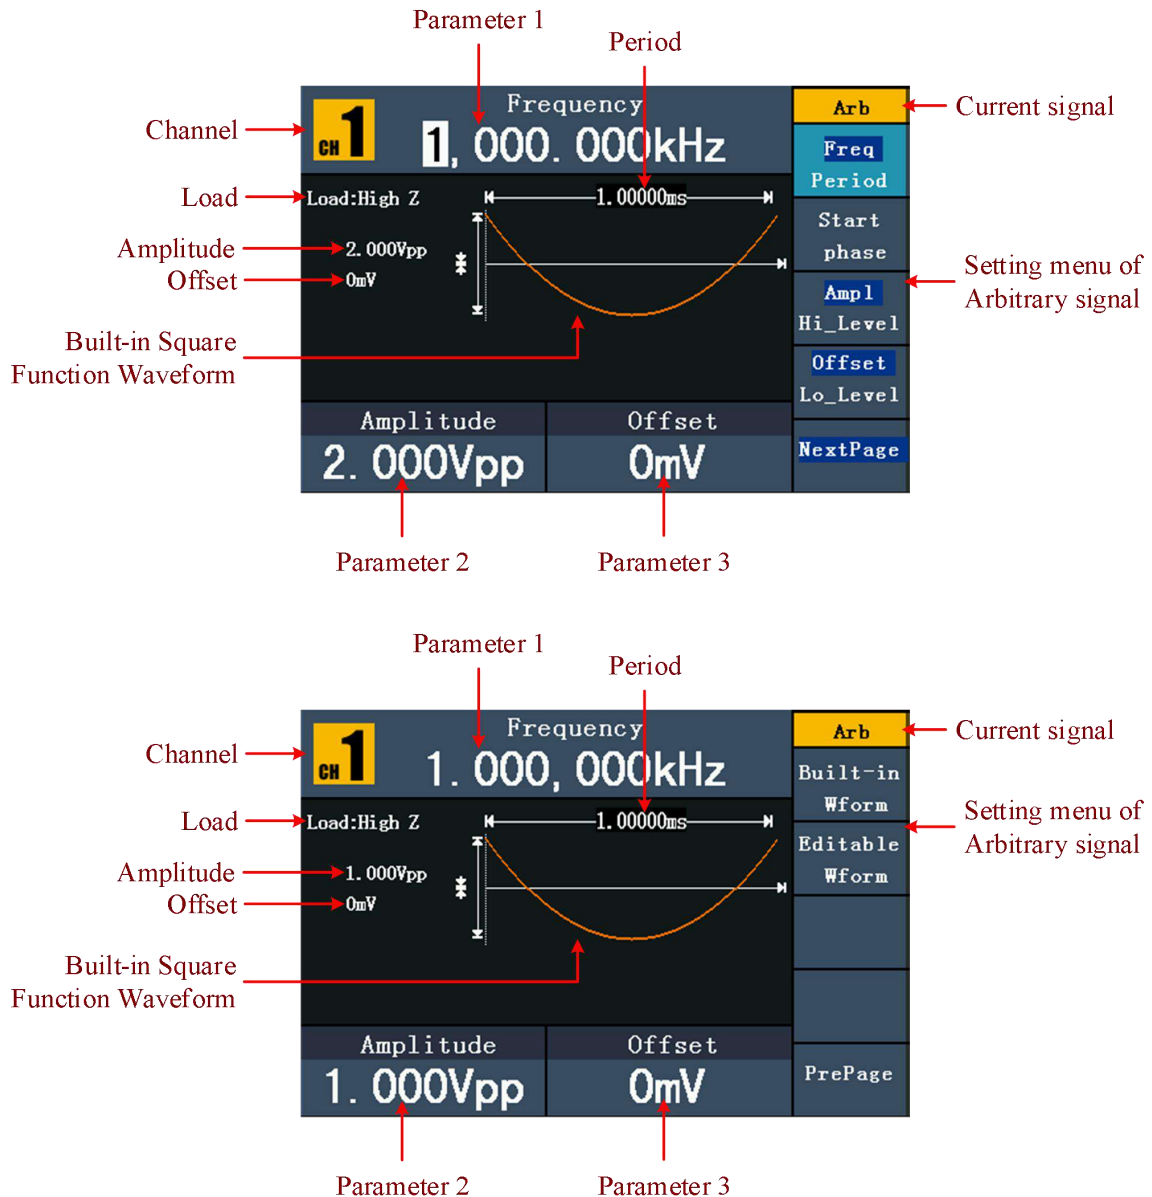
Parameter 1

Period

Channel

CH 1

Frequency

1, 000. 000kHz

Arb

Current signal

Freq
Period

Load

Load:High Z

1.00000ms

Start phase

Amplitude

2.000Vpp

Offset

0mV

Setting menu of Arbitrary signal

Ampl
Hi_Level

Built-in Square Function Waveform

Offset
Lo_Level

Amplitude

Offset

NextPage

2.000Vpp

0mV

Parameter 2

Parameter 3

Parameter 1

Period

Channel

CH 1

Frequency

1. 000, 000kHz

Arb

Current signal

Built-in Wform

Load

Load:High Z

1.00000ms

Setting menu of Arbitrary signal

Editable Wform

Amplitude

1.000Vpp

Offset

0mV

Built-in Square Function Waveform

Amplitude

Offset

PrePage

1.000Vpp

0mV

Parameter 2

Parameter 3